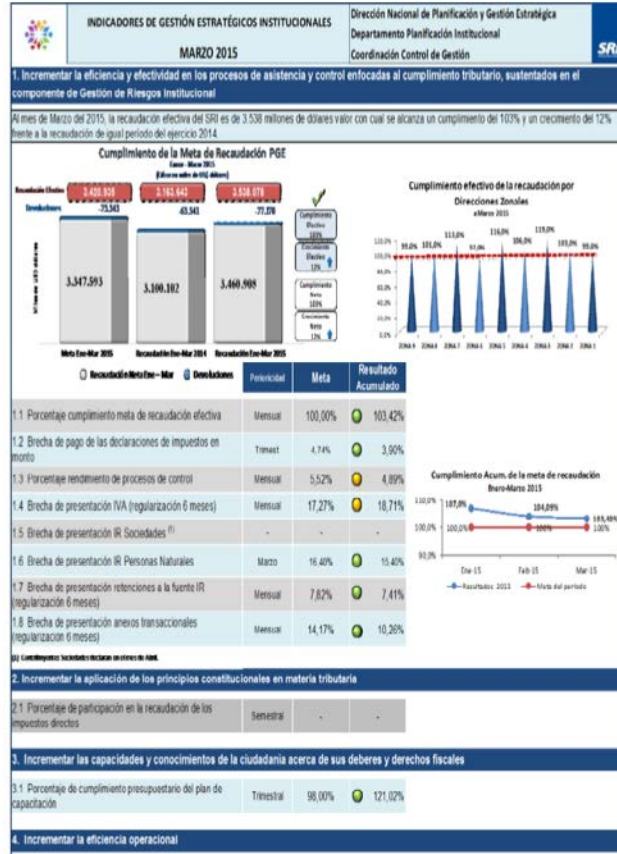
INDICADORES DE GESTIÓN ESTRATÉGICOS INSTITUCIONALES

MARZO 2015

Dirección Nacional de Planificación y Gestión Estratégica
Departamento Planificación Institucional
Coordinación Control de Gestión

SRI

1. Incrementar la eficiencia y efectividad en los procesos de asistencia y control enfocadas al cumplimiento tributario, sustentados en el componente de Gestión de Riesgos Institucional

Al mes de Marzo del 2015, la recaudación efectiva del SRI es de 3.538 millones de dólares valor con cual se alcanza un cumplimiento del 103% y un crecimiento del 12% frente a la recaudación de igual periodo del ejercicio 2014.

Cumplimiento de la Meta de Recaudación PGE
Enero - Marzo 2015
(Cifras en miles de US$ dólares)

Recaudación Efectiva 3.420.935 3.163.642 3.538.078
Devoluciones -73.343 -63.541 -77.170

3.347.593 3.100.102 3.460.908

Meta Ene-Mar 2015 Recaudación Ene-Mar 2014 Recaudación Ene-Mar 2015

Recaudación Meta Ene - Mar Devoluciones

Cumplimiento Efectivo 103%
Crecimiento Efectivo 12%
Cumplimiento Meta 103%
Crecimiento Meta 12%

Cumplimiento efectivo de la recaudación por Direcciones Zonales
a Marzo 2015

99,0% 101,0% 113,0% 97,0% 116,0% 106,0% 119,0% 103,0% 99,0%

ZONA 9 ZONA 8 ZONA 7 ZONA 6 ZONA 5 ZONA 4 ZONA 3 ZONA 2 ZONA 1

| | Periodicidad | Meta | Resultado Acumulado |
|---|---|---|---|
| 1.1 Porcentaje cumplimiento meta de recaudación efectiva | Mensual | 100,00% | 103,42% |
| 1.2 Brecha de pago de las declaraciones de impuestos en monto | Trimest | 4,74% | 3,90% |
| 1.3 Porcentaje rendimiento de procesos de control | Mensual | 5,52% | 4,89% |
| 1.4 Brecha de presentación IVA (regularización 6 meses) | Mensual | 17,27% | 18,71% |
| 1.5 Brecha de presentación IR Sociedades (1) | - | - | - |
| 1.6 Brecha de presentación IR Personas Naturales | Marzo | 16,40% | 15,40% |
| 1.7 Brecha de presentación retenciones a la fuente IR (regularización 6 meses) | Mensual | 7,62% | 7,41% |
| 1.8 Brecha de presentación anexos transaccionales (regularización 6 meses) | Mensual | 14,17% | 10,26% |

(1) Contribuyentes Sociedades declaran en el mes de Abril.

Cumplimiento Acum. de la meta de recaudación
Enero-Marzo 2015

107,0% 104,09% 103,45%
100,0% 100% 100%

Ene-15 Feb-15 Mar-15

Resultados 2015 Meta del periodo

2. Incrementar la aplicación de los principios constitucionales en materia tributaria

| 2.1 Porcentaje de participación en la recaudación de los impuestos directos | Semestral | - | - |
|---|---|---|---|

3. Incrementar las capacidades y conocimientos de la ciudadanía acerca de sus deberes y derechos fiscales

| 3.1 Porcentaje de cumplimiento presupuestario del plan de capacitación | Trimestral | 98,00% | 121,02% |
|---|---|---|---|

4. Incrementar la eficiencia operacional